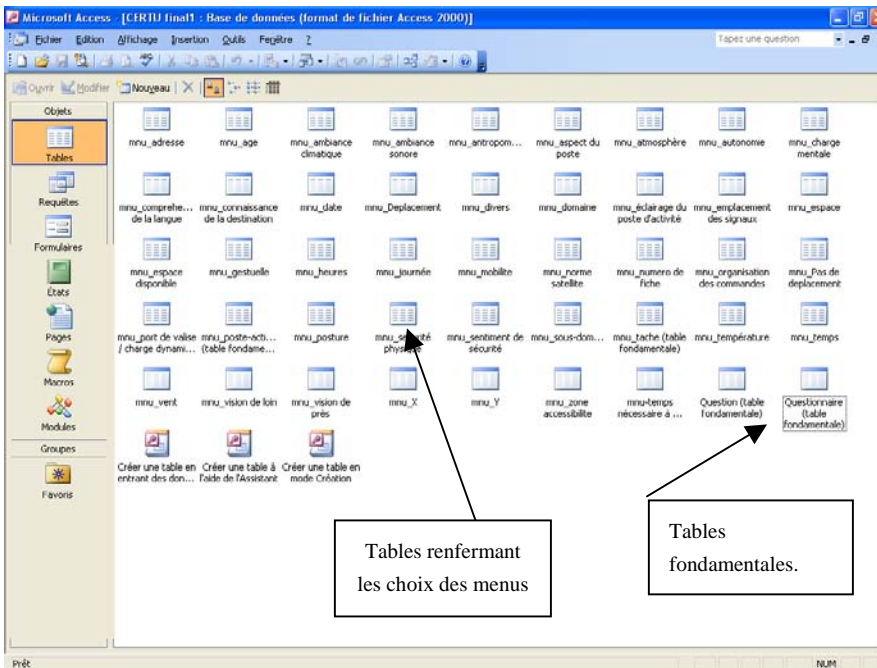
Microsoft Access - [CERTU final1 : Base de données (format de fichier Access 2000)]

Fichier Edition Affichage Insertion Outils Fenêtre ?

Tapez une question

Ouvrir Modifier Nouveau

Objets
Tables
Requêtes
Formulaires
États
Pages
Macros
Modules
Groupes
Favoris

mnu_adresse
mnu_age
mnu_ambiance climatique
mnu_ambiance sonore
mnu_antropom...
mnu_aspect du poste
mnu_atmosphère
mnu_autonomie
mnu_charge mentale
mnu_comprehe... de la langue
mnu_connaissance de la destination
mnu_date
mnu_Deplacement
mnu_divers
mnu_domaine
mnu_éclairage du poste d'activité
mnu_emplacement des signaux
mnu_espace
mnu_espace disponible
mnu_gestuelle
mnu_heures
mnu_journée
mnu_mobilite
mnu_norme satellite
mnu_numero de fiche
mnu_organisation des commandes
mnu_Pas de deplacement
mnu_port de valise / charge dynami...
mnu_poste-acti... (table fondame...
mnu_posture
mnu_sécurité physique
mnu_sentiment de sécurité
mnu_sous-dom...
mnu_tache (table fondamentale)
mnu_température
mnu_temps
mnu_vent
mnu_vision de loin
mnu_vision de près
mnu_X
mnu_Y
mnu_zone accessibilite
mnu-temps nécessaire à ...
Question (table fondamentale)
Questionnaire (table fondamentale)
Créer une table en entrant des don...
Créer une table à l'aide de l'Assistant
Créer une table en mode Création

Tables renfermant les choix des menus

Tables fondamentales.

Prêt
NUM